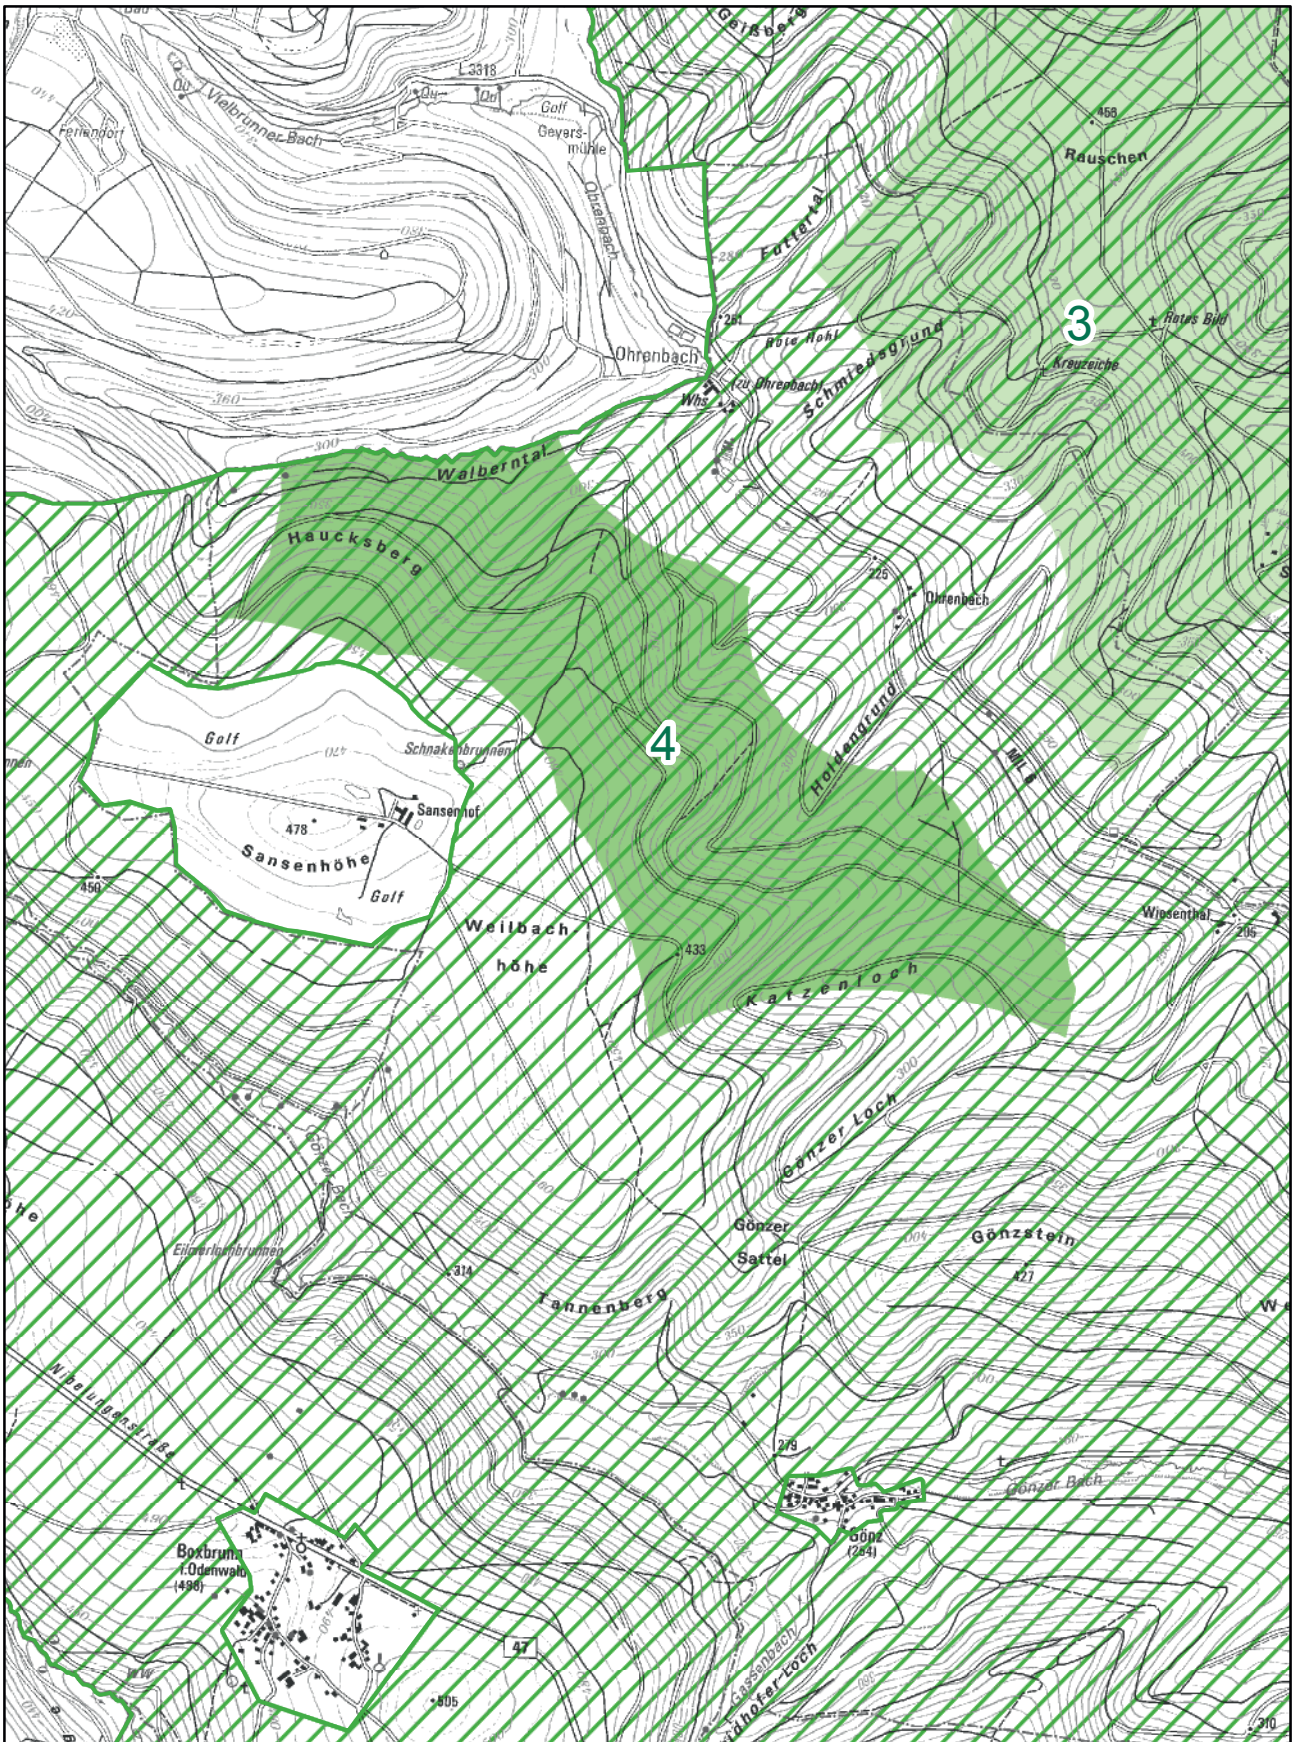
Geißberg
L 3318
Vielbrunner Bach
Ferienhof
Golf
Geyersmühle
Ohrenbach
Futtertal
458
Rauschen
3
Rotes Bild
Kreuzeiche
251
Rote Hohl
Ohrenbach
(zu Ohrenbach)
Whs.
Schmiedsgrund
Walberntal
Haucksberg
225
Ohrenbach
Golf
Schnakenbrunnen
4
Holdengrund
ML 6
Sansenhof
478
Sansenhöhe
Golf
450
Weilbach
höhe
433
Katzenloch
Wiesenthal
205
Gönzer Loch
Gönzer Bach
Eilmerlochbrunnen
Gönzer
Sattel
Gönzstein
427
314
Tannenberg
Nibelungenstraße
279
Gönzer Bach
Gönz
(254)
Boxbrunn
i. Odenwald
(498)
47
505
Gassenbach
310